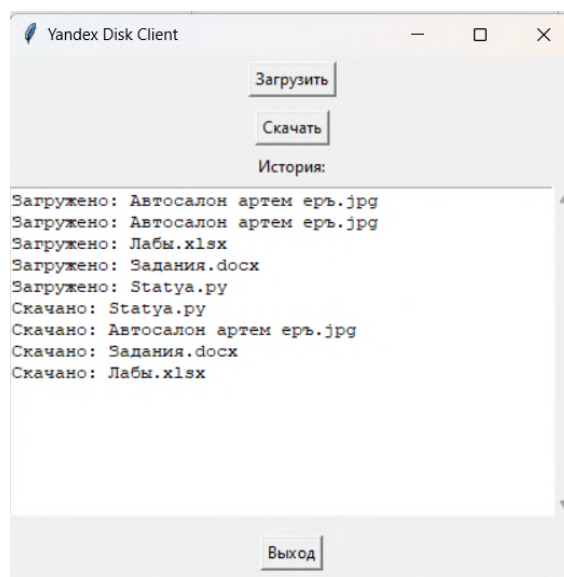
Yandex Disk Client

Загрузить

Скачать

История:

Загружено: Автосалон артем еръ.jpg
Загружено: Автосалон артем еръ.jpg
Загружено: Лабы.xlsx
Загружено: Задания.docx
Загружено: Statya.py
Скачано: Statya.py
Скачано: Автосалон артем еръ.jpg
Скачано: Задания.docx
Скачано: Лабы.xlsx

Выход